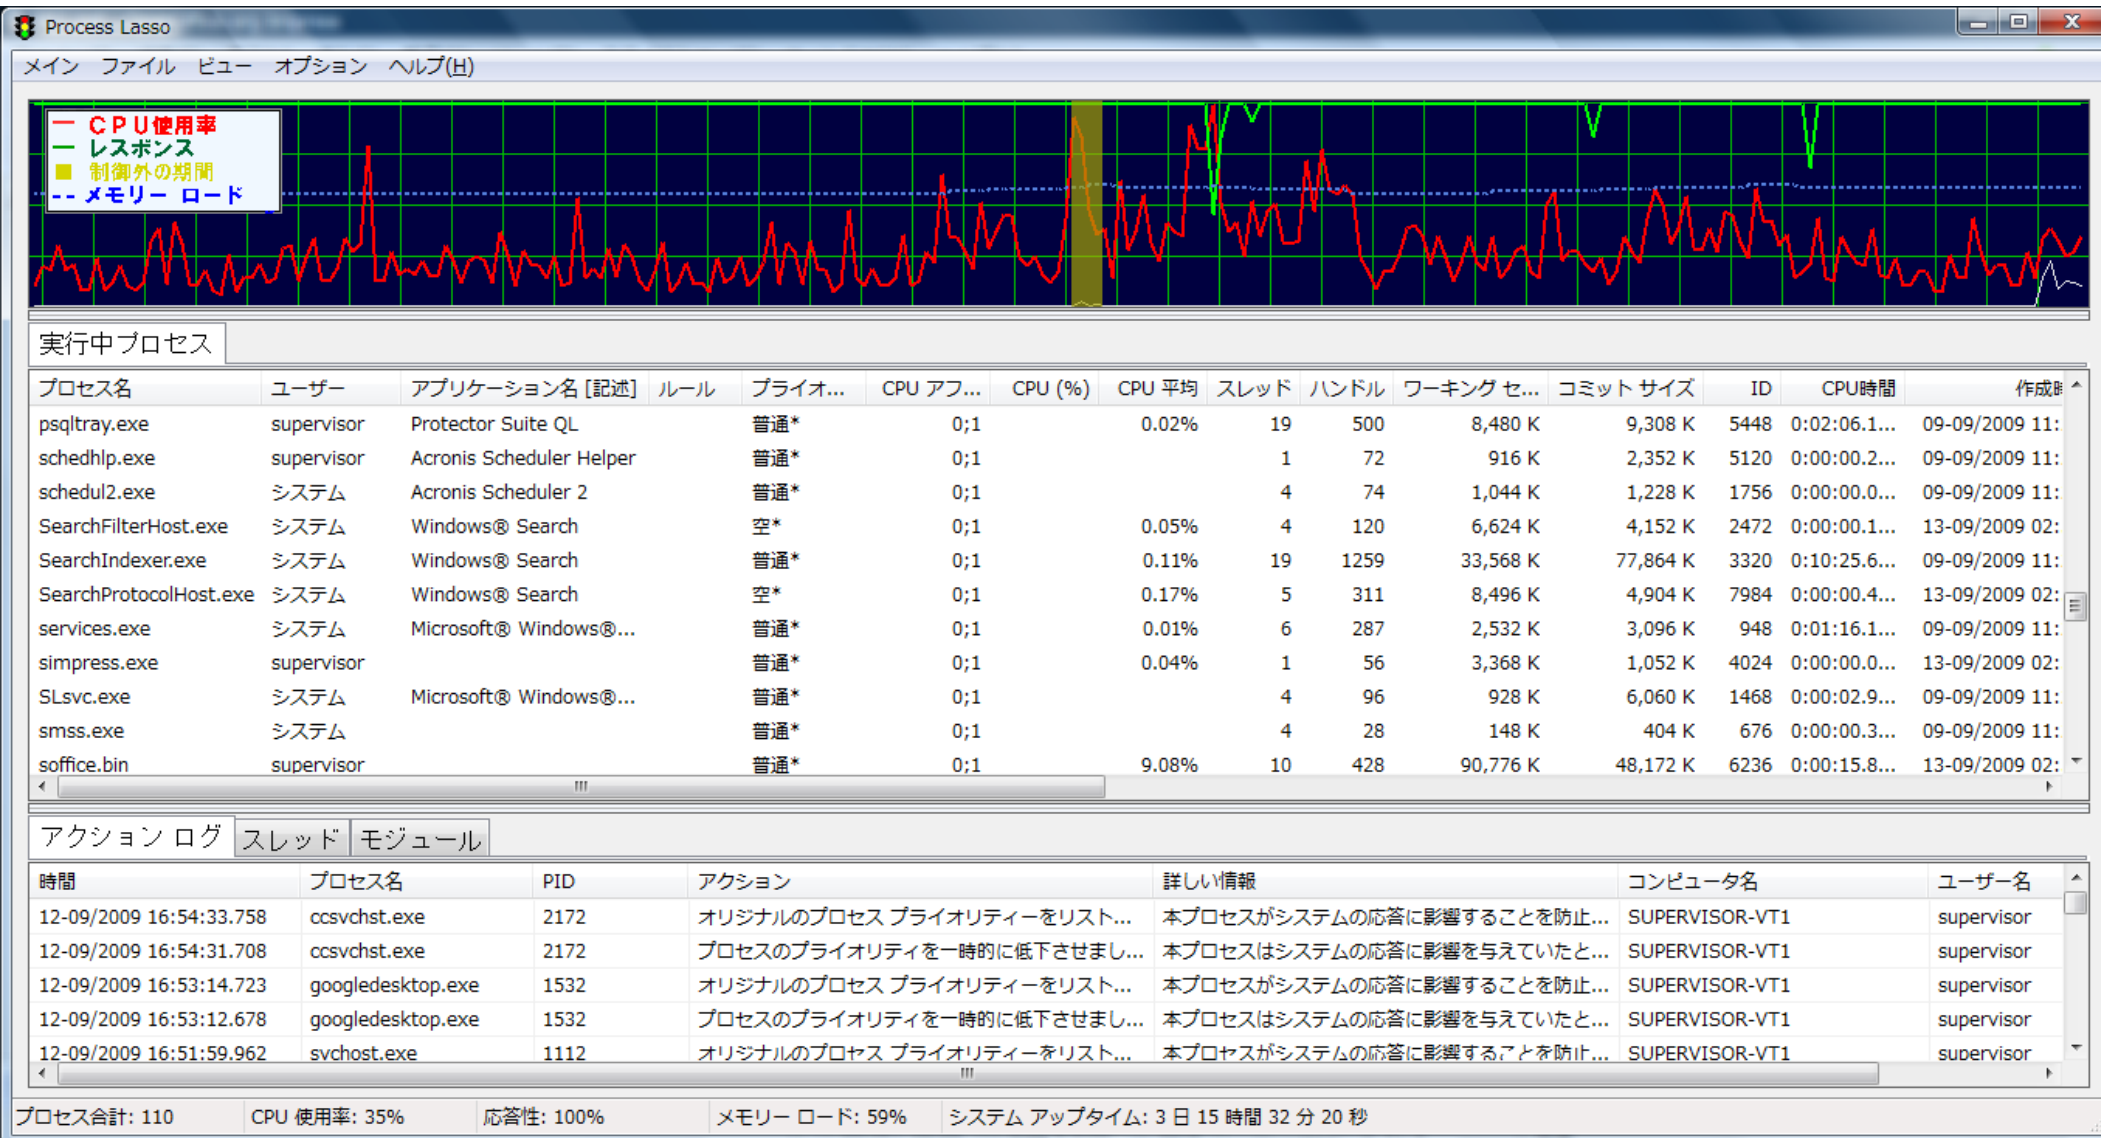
Process Lasso

メイン ファイル ビュー オプション ヘルプ(H)

— CPU使用率
— レスポンス
■ 制御外の期間
-- メモリー ロード

実行中プロセス

| プロセス名 | ユーザー | アプリケーション名 [記述] | ルール | プライオ... | CPU アフ... | CPU (%) | CPU 平均 | スレッド | ハンドル | ワーキング セ... | コミット サイズ | ID | CPU時間 | 作成時 |
|---|---|---|---|---|---|---|---|---|---|---|---|---|---|---|
| psqltray.exe | supervisor | Protector Suite QL | | 普通* | 0;1 | | 0.02% | 19 | 500 | 8,480 K | 9,308 K | 5448 | 0:02:06.1... | 09-09/2009 11: |
| schedhlp.exe | supervisor | Acronis Scheduler Helper | | 普通* | 0;1 | | | 1 | 72 | 916 K | 2,352 K | 5120 | 0:00:00.2... | 09-09/2009 11: |
| schedul2.exe | システム | Acronis Scheduler 2 | | 普通* | 0;1 | | | 4 | 74 | 1,044 K | 1,228 K | 1756 | 0:00:00.0... | 09-09/2009 11: |
| SearchFilterHost.exe | システム | Windows® Search | | 空* | 0;1 | | 0.05% | 4 | 120 | 6,624 K | 4,152 K | 2472 | 0:00:00.1... | 13-09/2009 02: |
| SearchIndexer.exe | システム | Windows® Search | | 普通* | 0;1 | | 0.11% | 19 | 1259 | 33,568 K | 77,864 K | 3320 | 0:10:25.6... | 09-09/2009 11: |
| SearchProtocolHost.exe | システム | Windows® Search | | 空* | 0;1 | | 0.17% | 5 | 311 | 8,496 K | 4,904 K | 7984 | 0:00:00.4... | 13-09/2009 02: |
| services.exe | システム | Microsoft® Windows®... | | 普通* | 0;1 | | 0.01% | 6 | 287 | 2,532 K | 3,096 K | 948 | 0:01:16.1... | 09-09/2009 11: |
| simpress.exe | supervisor | | | 普通* | 0;1 | | 0.04% | 1 | 56 | 3,368 K | 1,052 K | 4024 | 0:00:00.0... | 13-09/2009 02: |
| SLsvc.exe | システム | Microsoft® Windows®... | | 普通* | 0;1 | | | 4 | 96 | 928 K | 6,060 K | 1468 | 0:00:02.9... | 09-09/2009 11: |
| smss.exe | システム | | | 普通* | 0;1 | | | 4 | 28 | 148 K | 404 K | 676 | 0:00:00.3... | 09-09/2009 11: |
| soffice.bin | supervisor | | | 普通* | 0;1 | | 9.08% | 10 | 428 | 90,776 K | 48,172 K | 6236 | 0:00:15.8... | 13-09/2009 02: |

アクション ログ スレッド モジュール

| 時間 | プロセス名 | PID | アクション | 詳しい情報 | コンピュータ名 | ユーザー名 |
|---|---|---|---|---|---|---|
| 12-09/2009 16:54:33.758 | ccsvchst.exe | 2172 | オリジナルのプロセス プライオリティーをリスト... | 本プロセスがシステムの応答に影響することを防止... | SUPERVISOR-VT1 | supervisor |
| 12-09/2009 16:54:31.708 | ccsvchst.exe | 2172 | プロセスのプライオリティを一時的に低下させまし... | 本プロセスはシステムの応答に影響を与えていたと... | SUPERVISOR-VT1 | supervisor |
| 12-09/2009 16:53:14.723 | googledesktop.exe | 1532 | オリジナルのプロセス プライオリティーをリスト... | 本プロセスがシステムの応答に影響することを防止... | SUPERVISOR-VT1 | supervisor |
| 12-09/2009 16:53:12.678 | googledesktop.exe | 1532 | プロセスのプライオリティを一時的に低下させまし... | 本プロセスはシステムの応答に影響を与えていたと... | SUPERVISOR-VT1 | supervisor |
| 12-09/2009 16:51:59.962 | svchost.exe | 1112 | オリジナルのプロセス プライオリティーをリスト... | 本プロセスがシステムの応答に影響することを防止... | SUPERVISOR-VT1 | supervisor |

プロセス合計: 110 CPU 使用率: 35% 応答性: 100% メモリー ロード: 59% システム アップタイム: 3 日 15 時間 32 分 20 秒